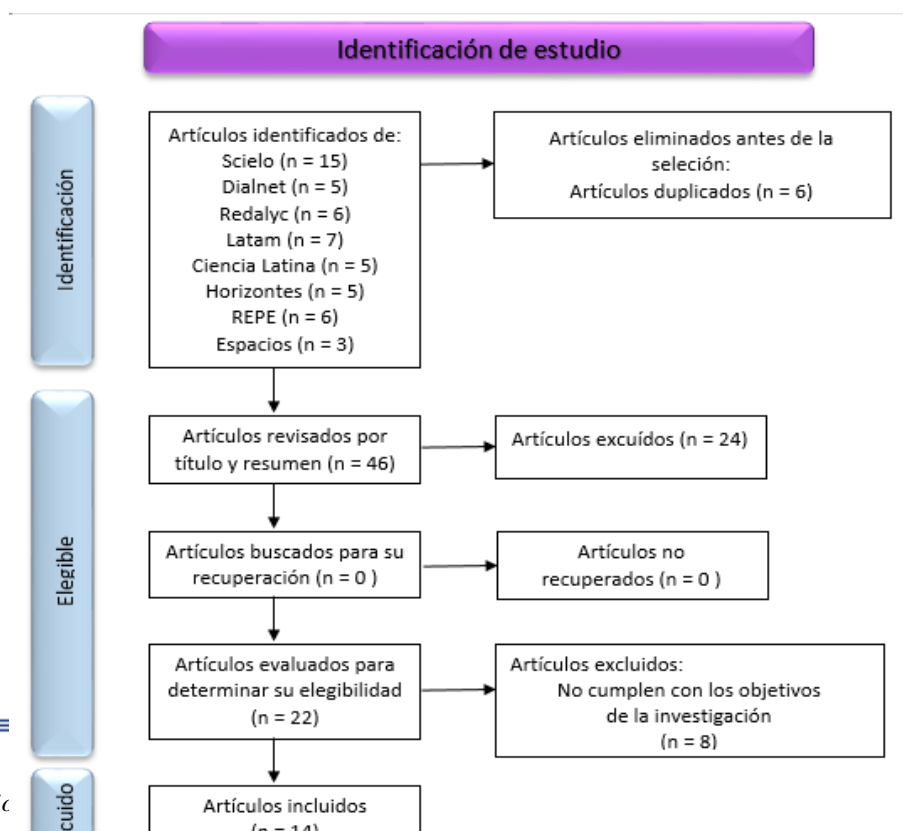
Identificación de estudio

Identificación

Artículos identificados de:
Scielo (n = 15)
Dialnet (n = 5)
Redalyc (n = 6)
Latam (n = 7)
Ciencia Latina (n = 5)
Horizontes (n = 5)
REPE (n = 6)
Espacios (n = 3)

Artículos eliminados antes de la seleción:
Artículos duplicados (n = 6)

Elegible

Artículos revisados por título y resumen (n = 46)

Artículos excuídos (n = 24)

Artículos buscados para su recuperación (n = 0 )

Artículos no recuperados (n = 0 )

Artículos evaluados para determinar su elegibilidad (n = 22)

Artículos excluidos:
No cumplen con los objetivos de la investigación
(n = 8)

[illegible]cuido

Artículos incluidos
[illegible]